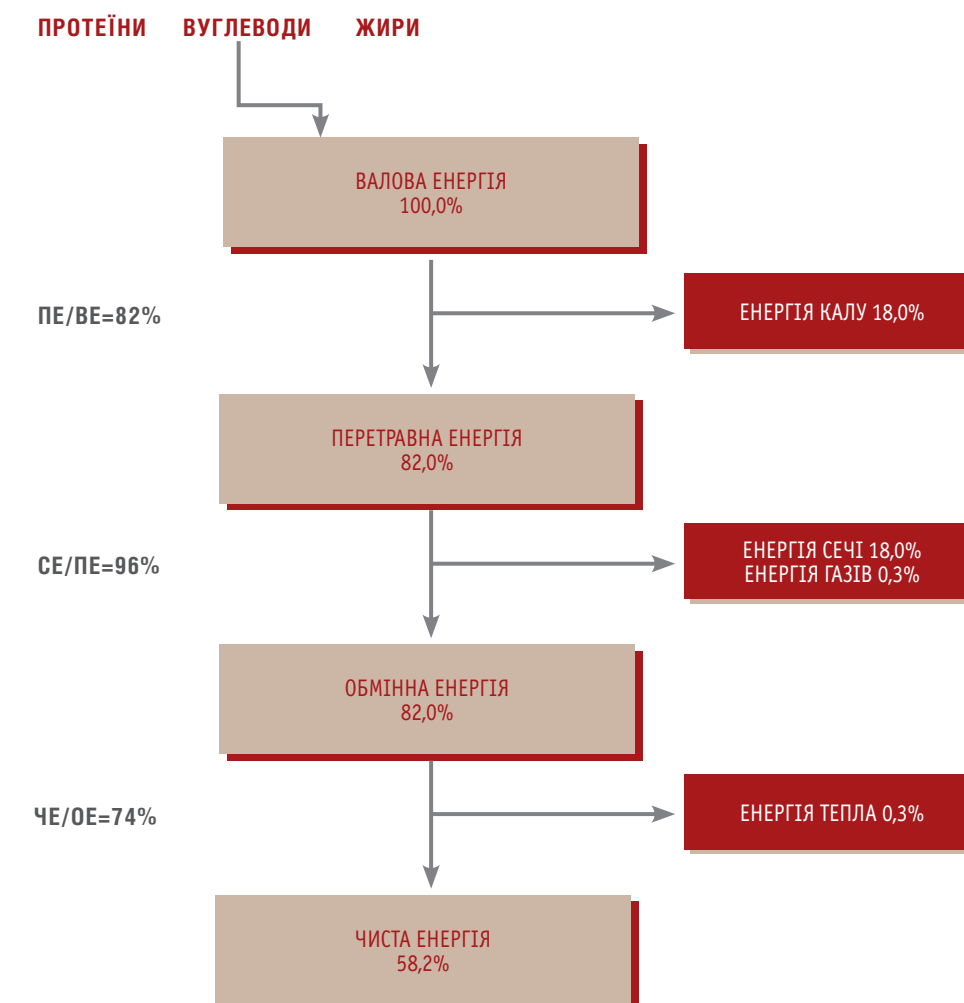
ПРОТЕЇНИ ВУГЛЕВОДИ ЖИРИ

ВАЛОВА ЕНЕРГІЯ
100,0%

ПЕ/ВЕ=82%

ЕНЕРГІЯ КАЛУ 18,0%

ПЕРЕТРАВНА ЕНЕРГІЯ
82,0%

СЕ/ПЕ=96%

ЕНЕРГІЯ СЕЧІ 18,0%
ЕНЕРГІЯ ГАЗІВ 0,3%

ОБМІННА ЕНЕРГІЯ
82,0%

ЧЕ/ОЕ=74%

ЕНЕРГІЯ ТЕПЛА 0,3%

ЧИСТА ЕНЕРГІЯ
58,2%